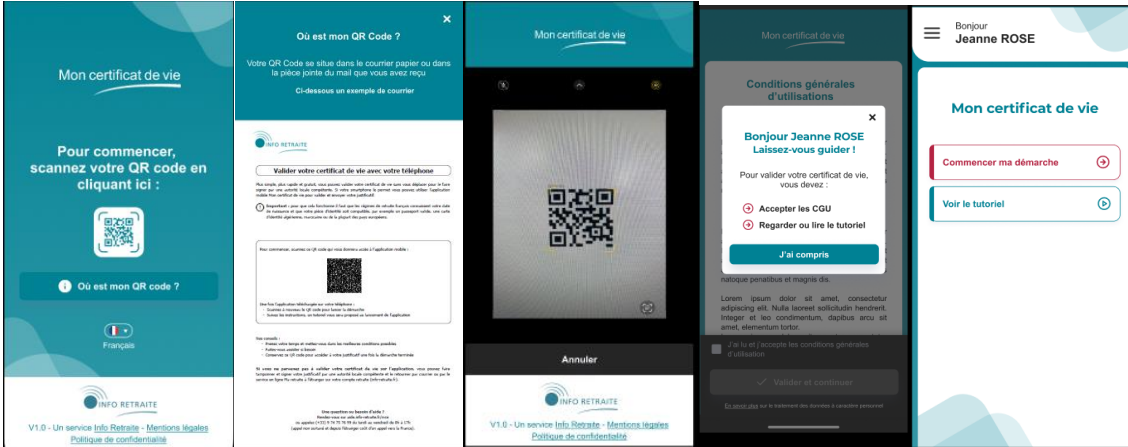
Mon certificat de vie

Pour commencer, scannez votre QR code en cliquant ici :

Où est mon QR code ?

Français

INFO RETRAITE

V1.0 - Un service Info Retraite - Mentions légales
Politique de confidentialité

×

Où est mon QR Code ?

Votre QR Code se situe dans le courrier papier ou dans la pièce jointe du mail que vous avez reçu

Ci-dessous un exemple de courrier

INFO RETRAITE

Valider votre certificat de vie avec votre téléphone

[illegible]

Important : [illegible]

Pour commencer, scannez le QR code qui vous donnera accès à l'application mobile :

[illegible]

Vos conseils :
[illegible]

Si vous ne parvenez pas à valider votre certificat de vie avec l'application, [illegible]

Une question ou besoin d'aide ?
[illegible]

Mon certificat de vie

Annuler

INFO RETRAITE

V1.0 - Un service Info Retraite - Mentions légales
Politique de confidentialité

Mon certificat de vie

Conditions générales d'utilisation

×

Bonjour Jeanne ROSE
Laissez-vous guider !

Pour valider votre certificat de vie, vous devez :

Accepter les CGU

Regarder ou lire le tutoriel

J'ai compris

natoque penatibus et magnis dis.

Lorem ipsum dolor sit amet, consectetur adipiscing elit. Nulla laoreet sollicitudin hendrerit. Integer et leo condimentum, dapibus arcu sit amet, elementum tortor.

J'ai lu et j'accepte les conditions générales d'utilisation

Valider et continuer

En savoir plus sur le traitement des données à caractère personnel

Bonjour
Jeanne ROSE

Mon certificat de vie

Commencer ma démarche

Voir le tutoriel